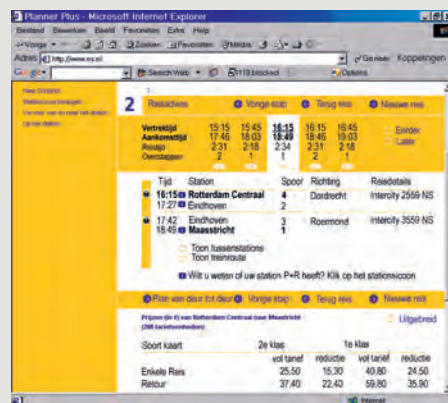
Planner Plus - Microsoft Internet Explorer

Bestand Bewerken Beeld Favorieten Extra Help

Vorige Zoeken Favorieten Media

Adres http://www.ns.nl

Ga naar Koppelingen

Google Search Web 119 blocked Options

Naar Dinsdag
Stationsvoorzieningen
Van/naar van de deur tot deur
Op het station

2 Reisadvies Vorige stap Terug reis Nieuwe reis

| | | | | | |
|---|---|---|---|---|---|
| Vertrektijd | 15:15 | 15:45 | 16:15 | 16:15 | 16:45 |
| Aankomsttijd | 17:46 | 18:03 | 18:49 | 18:46 | 19:03 |
| Reistijd | 2:31 | 2:18 | 2:34 | 2:31 | 2:18 |
| Overstappen | 2 | 1 | 1 | 2 | 1 |

Eerder
Later

| Tijd | Station | Spoor | Richting | Reisdetails |
|---|---|---|---|---|
| 16:15 | Rotterdam Centraal | 4 | Dordrecht | Intercity 2559 NS |
| 17:27 | Eindhoven | 2 | | |
| 17:42 | Eindhoven | 3 | Roermond | Intercity 3559 NS |
| 18:49 | Maasstricht | 1 | | |

Toon tussenstations
Toon treinroute

Wilt u weten of uw station P+R heeft? Klik op het stationsicoon

Plan van deur tot deur Vorige stap Terug reis Nieuwe reis

Prijzen (in €) van Rotterdam Centraal naar Maastricht
(208 tariefeenheden)

Uitgebreid

| Soort kaart | 2e klas | | 1e klas | |
|---|---|---|---|---|
| | vol tarief | reductie | vol tarief | reductie |
| Enkele Reis | 25.50 | 15.30 | 40.80 | 24.50 |
| Retour | 37.40 | 22.40 | 59.80 | 35.90 |

Internet